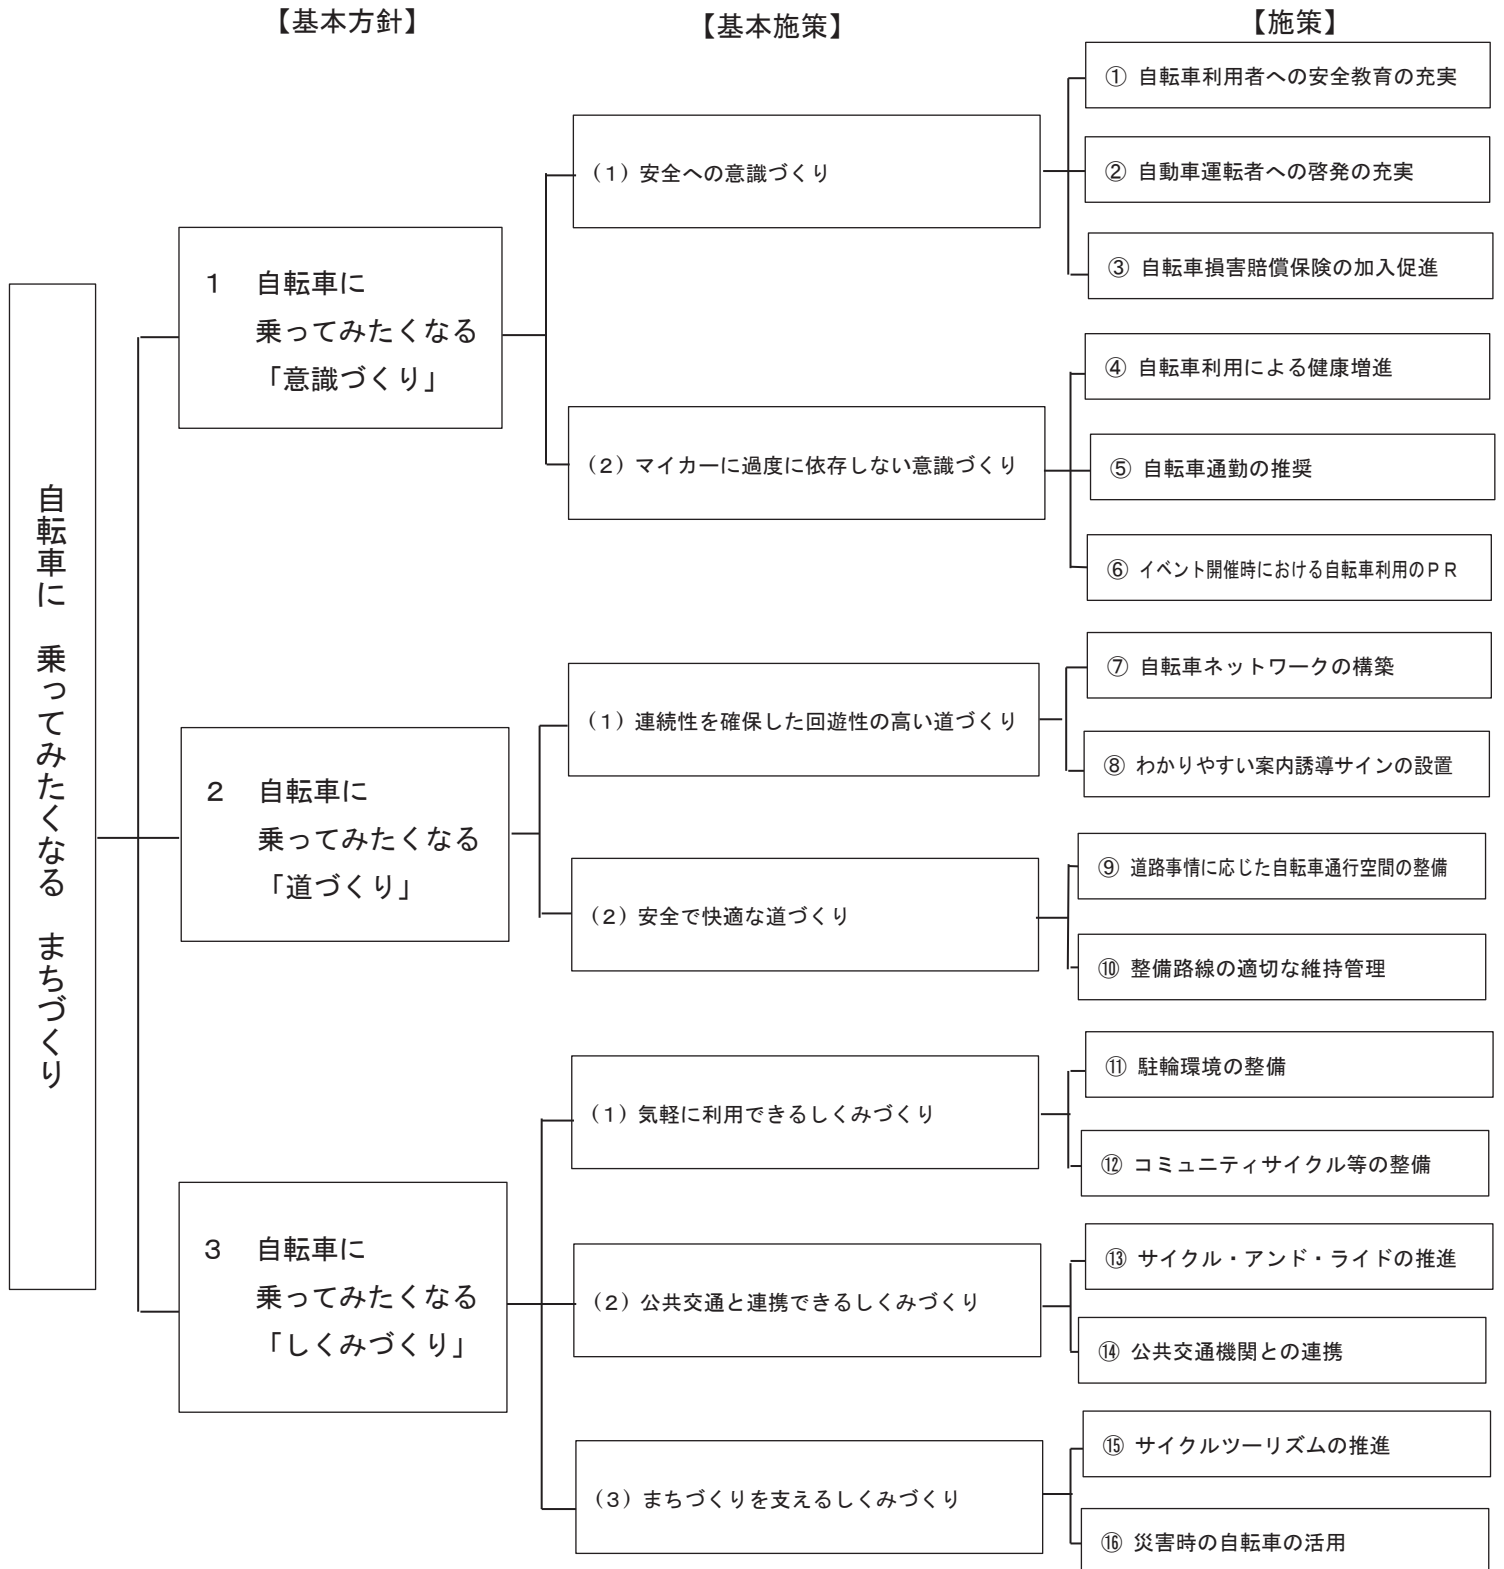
【基本方針】

【基本施策】

【施策】

自転車に　乗ってみたくなる　まちづくり

1　自転車に
乗ってみたくなる
「意識づくり」

（1）安全への意識づくり

① 自転車利用者への安全教育の充実

② 自動車運転者への啓発の充実

③ 自転車損害賠償保険の加入促進

（2）マイカーに過度に依存しない意識づくり

④ 自転車利用による健康増進

⑤ 自転車通勤の推奨

⑥ イベント開催時における自転車利用のＰＲ

2　自転車に
乗ってみたくなる
「道づくり」

（1）連続性を確保した回遊性の高い道づくり

⑦ 自転車ネットワークの構築

⑧ わかりやすい案内誘導サインの設置

（2）安全で快適な道づくり

⑨ 道路事情に応じた自転車通行空間の整備

⑩ 整備路線の適切な維持管理

3　自転車に
乗ってみたくなる
「しくみづくり」

（1）気軽に利用できるしくみづくり

⑪ 駐輪環境の整備

⑫ コミュニティサイクル等の整備

（2）公共交通と連携できるしくみづくり

⑬ サイクル・アンド・ライドの推進

⑭ 公共交通機関との連携

（3）まちづくりを支えるしくみづくり

⑮ サイクルツーリズムの推進

⑯ 災害時の自転車の活用